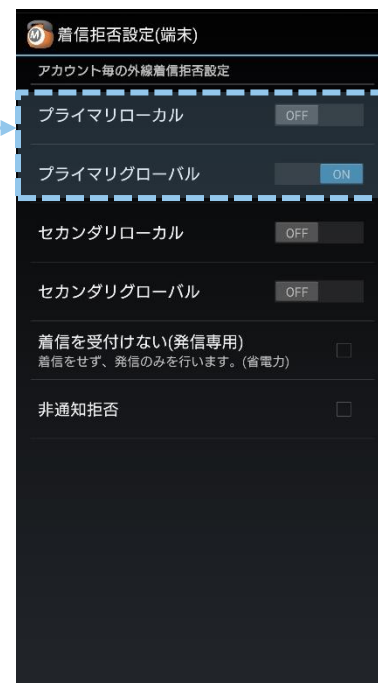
着信拒否設定(端末)

アカウント毎の外線着信拒否設定

プライマリローカル OFF

プライマリグローバル ON

セカンダリローカル OFF

セカンダリグローバル OFF

着信を受付けない(発信専用)
着信をせず、発信のみを行います。(省電力)

非通知拒否